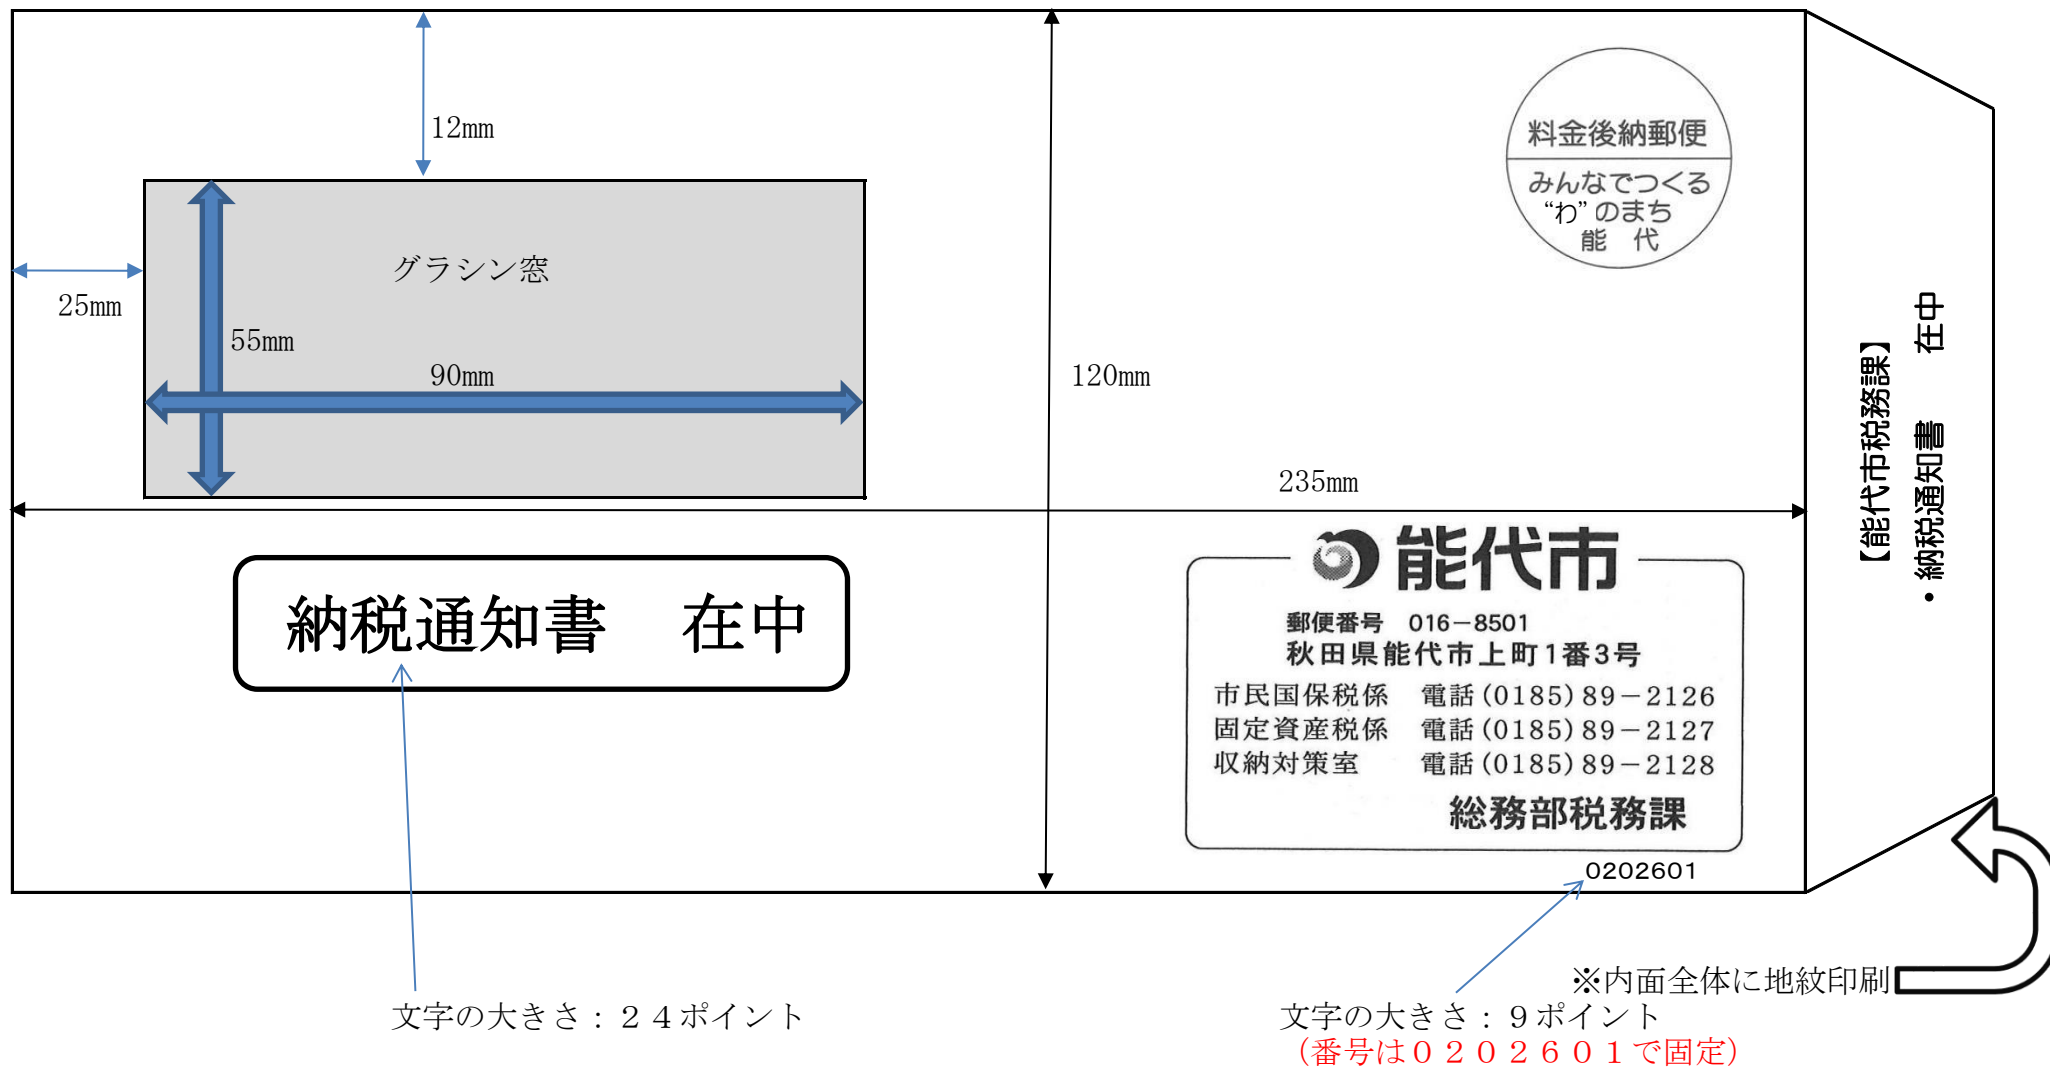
12mm

料金後納郵便
みんなでつくる
"わ"のまち
能 代

グラシン窓

25mm

55mm

90mm

120mm

235mm

【能代市税務課】
・納税通知書 在中

能代市

郵便番号 016−8501
秋田県能代市上町1番3号

| | |
|---|---|
| 市民国保税係 | 電話(0185)89−2126 |
| 固定資産税係 | 電話(0185)89−2127 |
| 収納対策室 | 電話(0185)89−2128 |

総務部税務課

0202601

納税通知書　在中

※内面全体に地紋印刷

文字の大きさ：２４ポイント

文字の大きさ：９ポイント
（番号は０２０２６０１で固定）